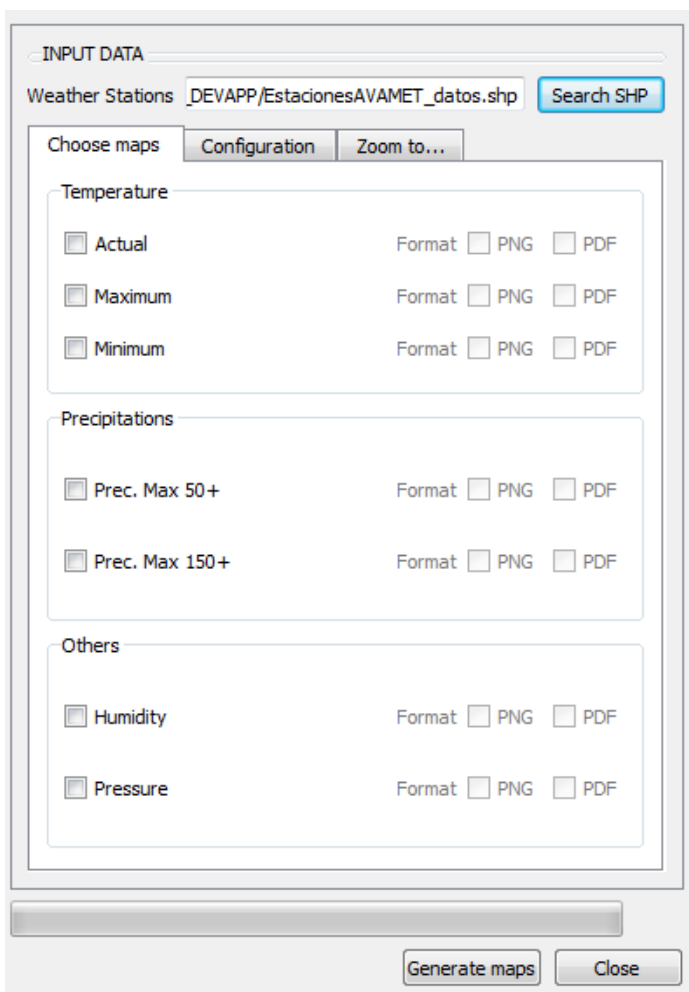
INPUT DATA

Weather Stations _DEVAPP/EstacionesAVAMET_datos.shp Search SHP

Choose maps | Configuration | Zoom to...

Temperature

Actual Format PNG PDF

Maximum Format PNG PDF

Minimum Format PNG PDF

Precipitations

Prec. Max 50+ Format PNG PDF

Prec. Max 150+ Format PNG PDF

Others

Humidity Format PNG PDF

Pressure Format PNG PDF

Generate maps Close